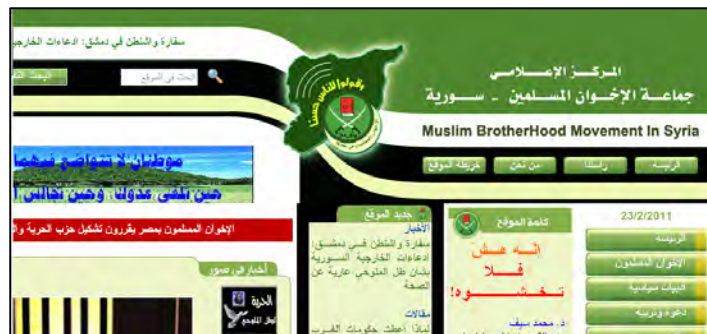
سفارة والشطن في دمشق: ادعاءات الخارجية

البحث في الموقع

البحث

المركـز الإعـلامي
جماعـة الإخـوان المسلمين ـ سـوريـة

وقولوا للناس حسنا

Muslim BrotherHood Movement In Syria

الرئيسيه راسلنا من نحن خريطة الموقع

موطننا لا نتواضع فيهما
حين نلقى عدونا، وحين نجالس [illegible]

الإخوان المسلمون بمصر يقررون تشكيل حزب الحرية و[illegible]

23/2/2011

الرئيسيه
الإخوان المسلمون
البيانات سياسية
دعوة وتربية

كلمة الموقع

إنه هش
فـلا
تخشـوه!

د. محمد سيف

جديد الموقع

أخبار
سفارة والشطن في دمشق: ادعاءات الخارجية السورية بشأن ظل الملوحي عارية عن الصحة

مقالات
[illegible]

أخبار في صور

الحرية
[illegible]